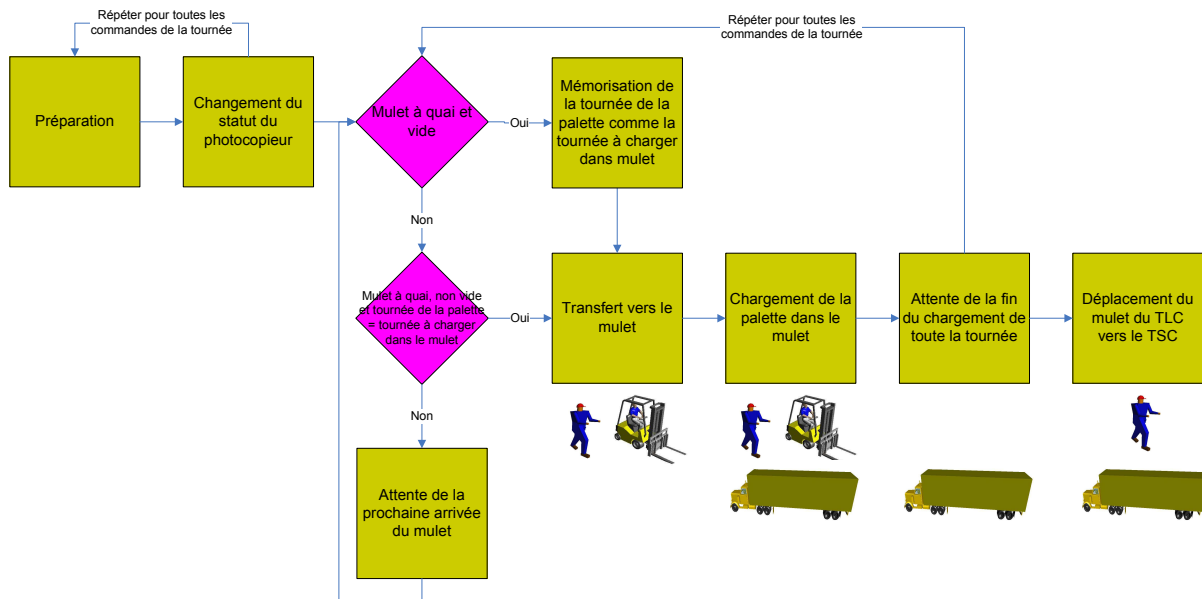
Répéter pour toutes les commandes de la tournée

Préparation

Changement du statut du photocopieur

Mulet à quai et vide

Oui

Mémorisation de la tournée de la palette comme la tournée à charger dans mulet

Répéter pour toutes les commandes de la tournée

Non

Mulet à quai, non vide et tournée de la palette = tournée à charger dans le mulet

Oui

Transfert vers le mulet

Chargement de la palette dans le mulet

Attente de la fin du chargement de toute la tournée

Déplacement du mulet du TLC vers le TSC

Non

Attente de la prochaine arrivée du mulet